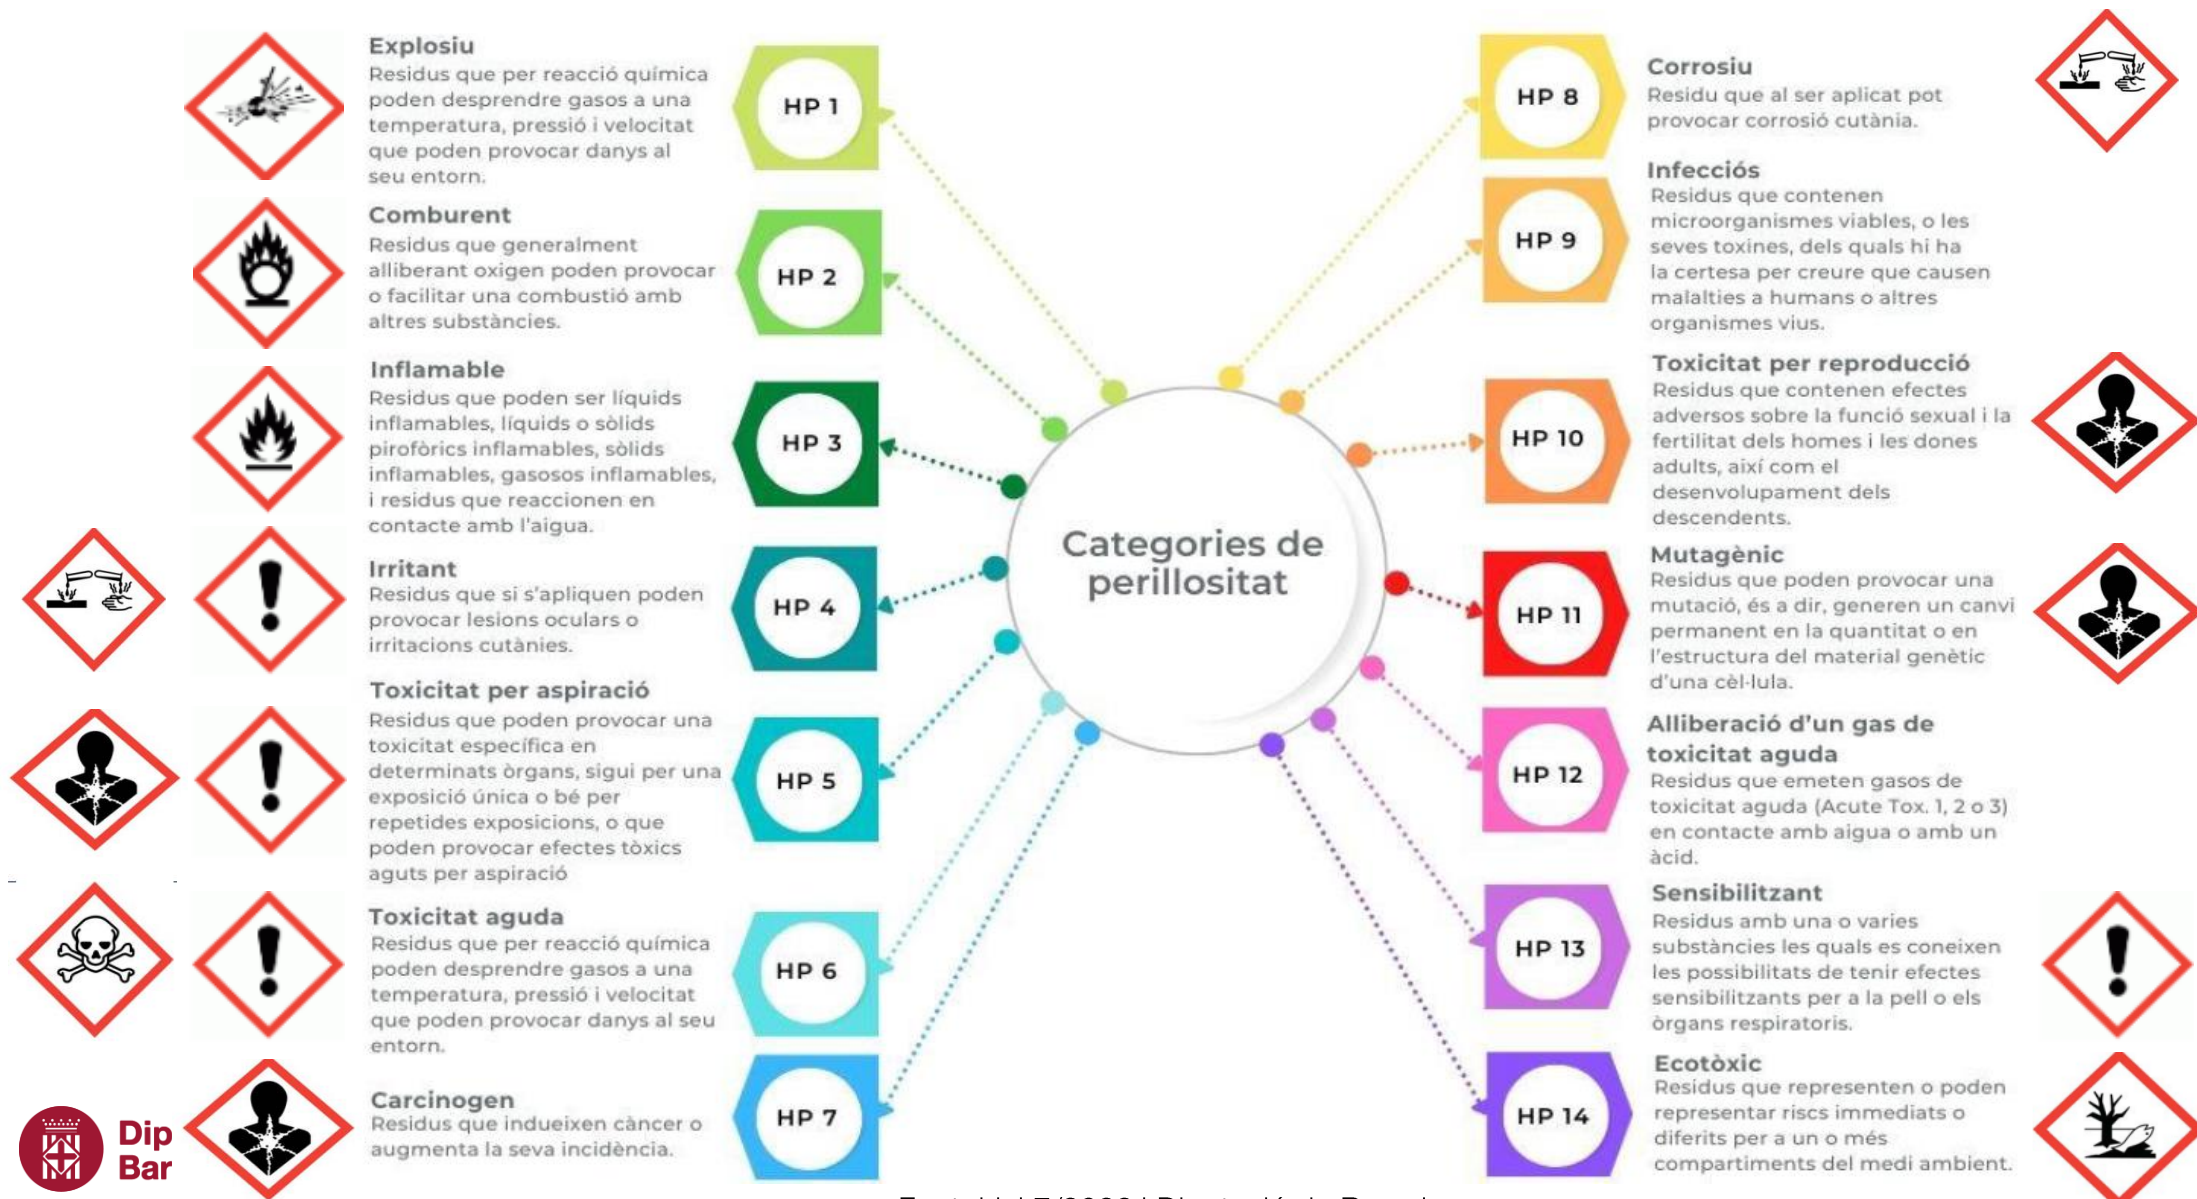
Explosiu
Residus que per reacció química poden desprendre gasos a una temperatura, pressió i velocitat que poden provocar danys al seu entorn.

HP 1

Comburent
Residus que generalment alliberant oxigen poden provocar o facilitar una combustió amb altres substàncies.

HP 2

Inflamable
Residus que poden ser líquids inflamables, líquids o sòlids pirofòrics inflamables, sòlids inflamables, gasosos inflamables, i residus que reaccionen en contacte amb l'aigua.

HP 3

Irritant
Residus que si s'apliquen poden provocar lesions oculars o irritacions cutànies.

HP 4

Toxicitat per aspiració
Residus que poden provocar una toxicitat específica en determinats òrgans, sigui per una exposició única o bé per repetides exposicions, o que poden provocar efectes tòxics aguts per aspiració

HP 5

Toxicitat aguda
Residus que per reacció química poden desprendre gasos a una temperatura, pressió i velocitat que poden provocar danys al seu entorn.

HP 6

Carcinogen
Residus que indueixen càncer o augmenta la seva incidència.

HP 7

Categories de perillositat

HP 8

Corrosiu
Residu que al ser aplicat pot provocar corrosió cutània.

HP 9

Infecciós
Residus que contenen microorganismes viables, o les seves toxines, dels quals hi ha la certesa per creure que causen malalties a humans o altres organismes vius.

HP 10

Toxicitat per reproducció
Residus que contenen efectes adversos sobre la funció sexual i la fertilitat dels homes i les dones adults, així com el desenvolupament dels descendents.

HP 11

Mutagènic
Residus que poden provocar una mutació, és a dir, generen un canvi permanent en la quantitat o en l'estructura del material genètic d'una cèl·lula.

HP 12

Alliberació d'un gas de toxicitat aguda
Residus que emeten gasos de toxicitat aguda (Acute Tox. 1, 2 o 3) en contacte amb aigua o amb un àcid.

HP 13

Sensibilitzant
Residus amb una o varies substàncies les quals es coneixen les possibilitats de tenir efectes sensibilitzants per a la pell o els òrgans respiratoris.

HP 14

Ecotòxic
Residus que representen o poden representar riscs immediats o diferits per a un o més compartiments del medi ambient.

Dip Bar

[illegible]